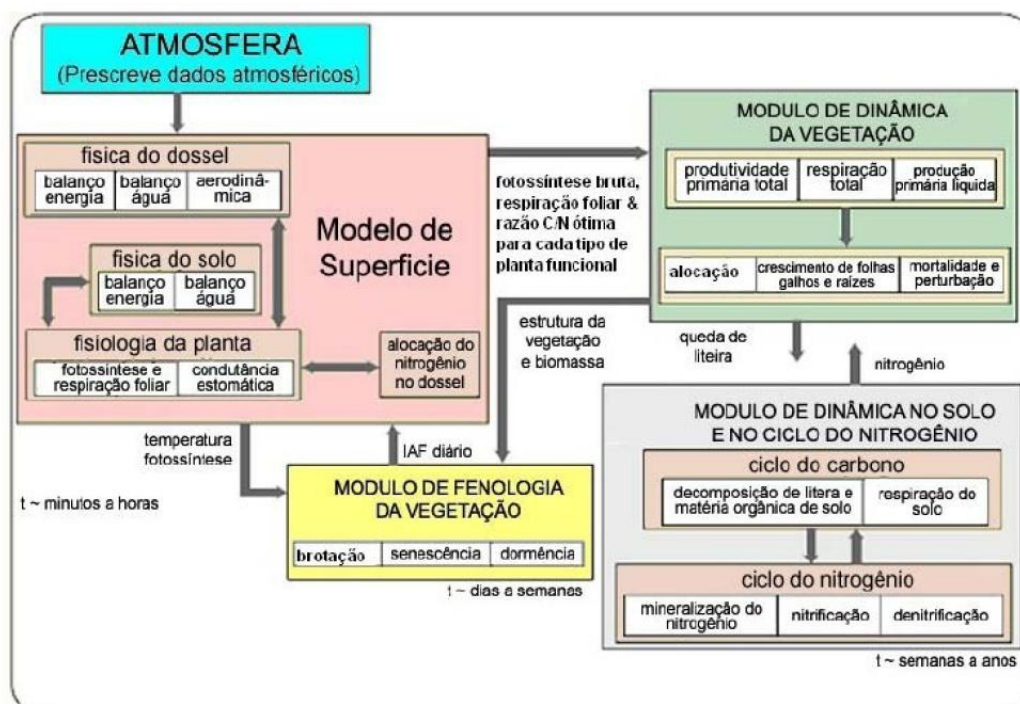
ATMOSFERA
(Prescreve dados atmosféricos)

fisica do dossel
balanço energia | balanço água | aerodinâmica

Modelo de Superficie

fisica do solo
balanço energia | balanço água

fisiologia da planta
fotossíntese e respiração foliar | condutância estomática

alocação do nitrogênio no dossel

fotossíntese bruta, respiração foliar & razão C/N ótima para cada tipo de planta funcional

MODULO DE DINÂMICA DA VEGETAÇÃO
produtividade primária total | respiração total | produção primária liquida

alocação | crescimento de folhas galhos e raízes | mortalidade e perturbação

estrutura da vegetação e biomassa

queda de liteira

nitrogênio

temperatura fotossíntese

IAF diário

t ~ minutos a horas

MODULO DE FENOLOGIA DA VEGETAÇÃO
brotação | senescência | dormência

t ~ dias a semanas

MODULO DE DINÂMICA NO SOLO E NO CICLO DO NITROGÊNIO
ciclo do carbono
decomposição de litera e matéria orgânica de solo | respiração do solo

ciclo do nitrogênio
mineralização do nitrogênio | nitrificação | denitrificação

t ~ semanas a anos